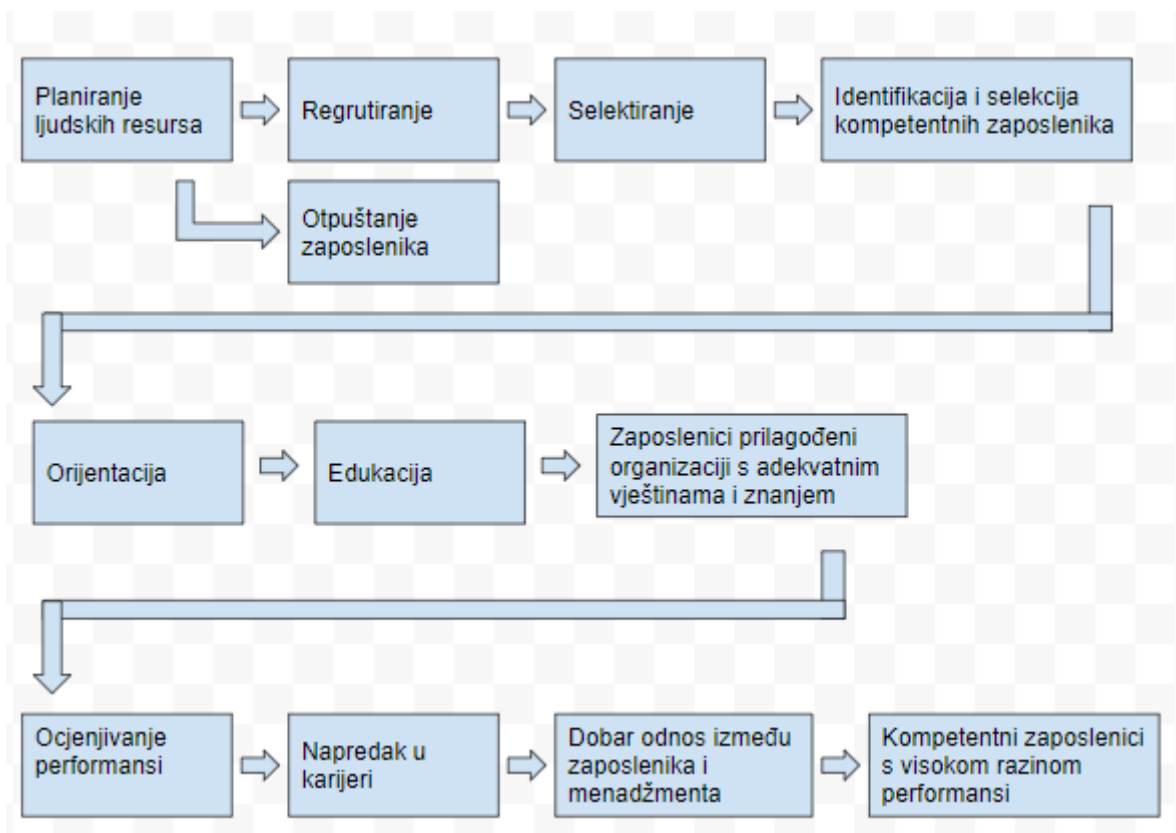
Planiranje ljudskih resursa

Regrutiranje

Selektiranje

Identifikacija i selekcija kompetentnih zaposlenika

Otpuštanje zaposlenika

Orijentacija

Edukacija

Zaposlenici prilagođeni organizaciji s adekvatnim vještinama i znanjem

Ocjenjivanje performansi

Napredak u karijeri

Dobar odnos između zaposlenika i menadžmenta

Kompetentni zaposlenici s visokom razinom performansi